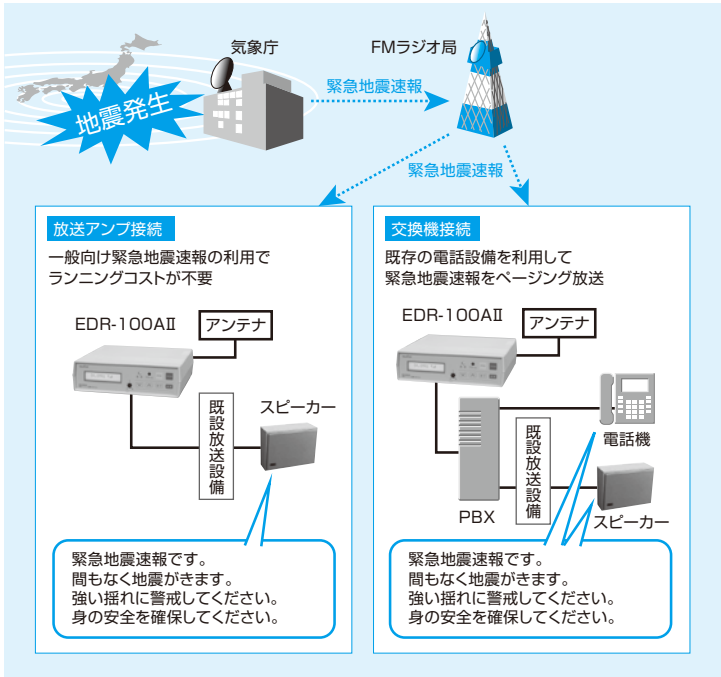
地震発生

気象庁

FMラジオ局

緊急地震速報

緊急地震速報

放送アンプ接続

一般向け緊急地震速報の利用でランニングコストが不要

EDR-100AII

アンテナ

既設放送設備

スピーカー

緊急地震速報です。
間もなく地震がきます。
強い揺れに警戒してください。
身の安全を確保してください。

交換機接続

既存の電話設備を利用して緊急地震速報をページング放送

EDR-100AII

アンテナ

PBX

既設放送設備

電話機

スピーカー

緊急地震速報です。
間もなく地震がきます。
強い揺れに警戒してください。
身の安全を確保してください。